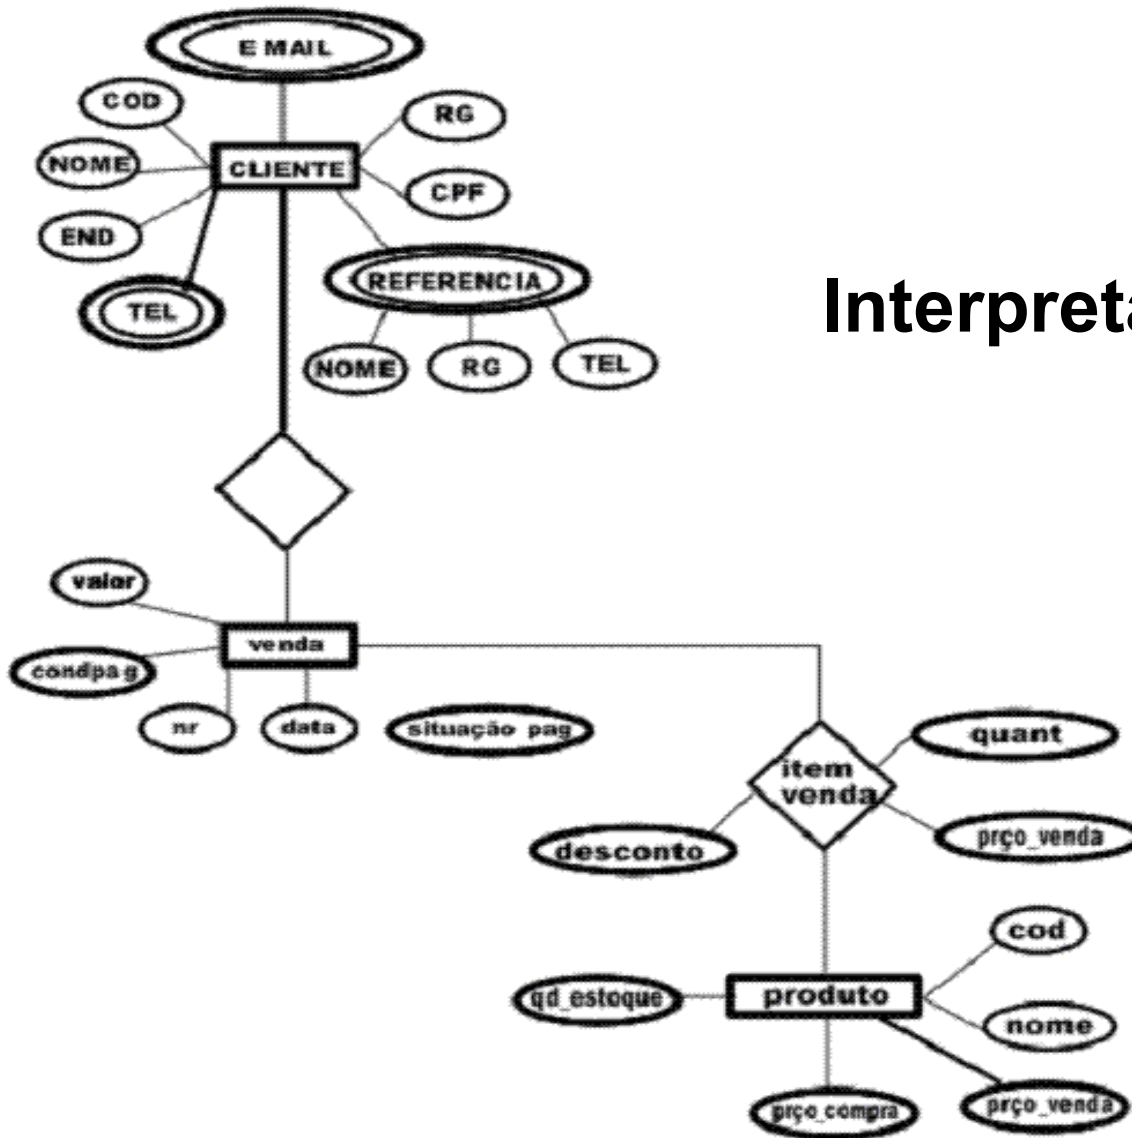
E MAIL
COD
RG
NOME
CLIENTE
CPF
END
REFERENCIA
TEL
NOME
RG
TEL

Interpreta

valor
venda
condpag
nr
data
situação pag
quant
item venda
desconto
prço_venda
cod
qd_estoque
produto
nome
prço_compra
prço_venda